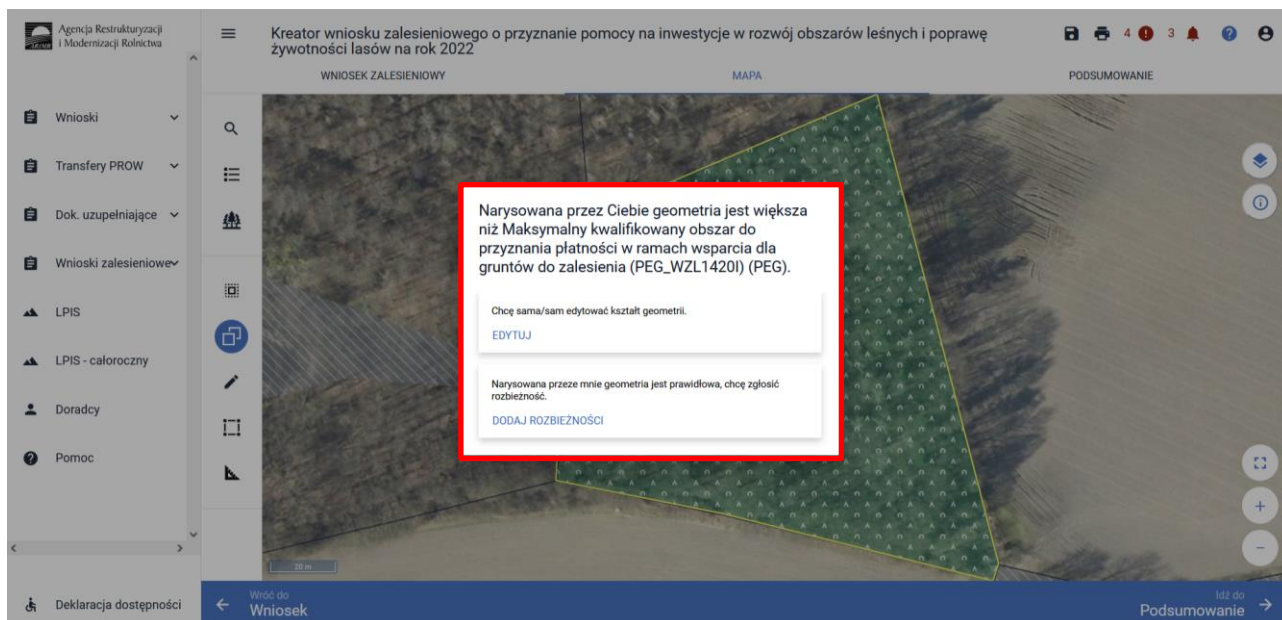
Agencja Restrukturyzacji i Modernizacji Rolnictwa

Wnioski

Transfery PROW

Dok. uzupełniające

Wnioski zalesieniowe

LPIS

LPIS - całoroczny

Doradcy

Pomoc

Deklaracja dostępności

Kreator wniosku zalesieniowego o przyznanie pomocy na inwestycje w rozwój obszarów leśnych i poprawę żywotności lasów na rok 2022

4 3

WNIOSEK ZALESIENIOWY

MAPA

PODSUMOWANIE

Narysowana przez Ciebie geometria jest większa niż Maksymalny kwalifikowany obszar do przyznania płatności w ramach wsparcia dla gruntów do zalesienia (PEG_WZL1420I) (PEG).

Chcę sama/sam edytować kształt geometrii.

EDYTUJ

Narysowana przeze mnie geometria jest prawidłowa, chcę zgłosić rozbieżność.

DODAJ ROZBIEŻNOŚCI

20 m

Wróć do
Wniosek

Idź do
Podsumowanie